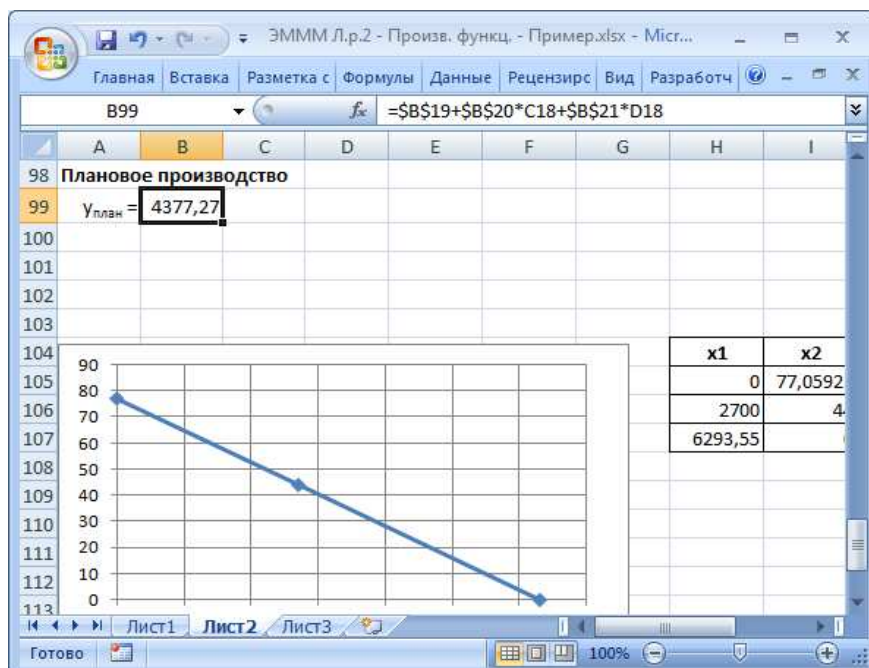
ЭMMM Л.р.2 - Произв. функц. - Пример.xlsx - Micr...

Главная | Вставка | Разметка с | Формулы | Данные | Рецензирс | Вид | Разработч

B99 | $f_x$ | =$B$19+$B$20*C18+$B$21*D18

| | A | B | C | D | E | F | G | H | I |
|---|---|---|---|---|---|---|---|---|---|
| 98 | Плановое производство | | | | | | | | |
| 99 | $y_{план}$ = | 4377,27 | | | | | | | |
| 100 | | | | | | | | | |
| 101 | | | | | | | | | |
| 102 | | | | | | | | | |
| 103 | | | | | | | | | |
| 104 | | | | | | | | x1 | x2 |
| 105 | | | | | | | | 0 | 77,0592 |
| 106 | | | | | | | | 2700 | 4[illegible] |
| 107 | | | | | | | | 6293,55 | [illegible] |

90
80
70
60
50
40
30
20
10
0

Лист1 | Лист2 | Лист3

Готово | 100%